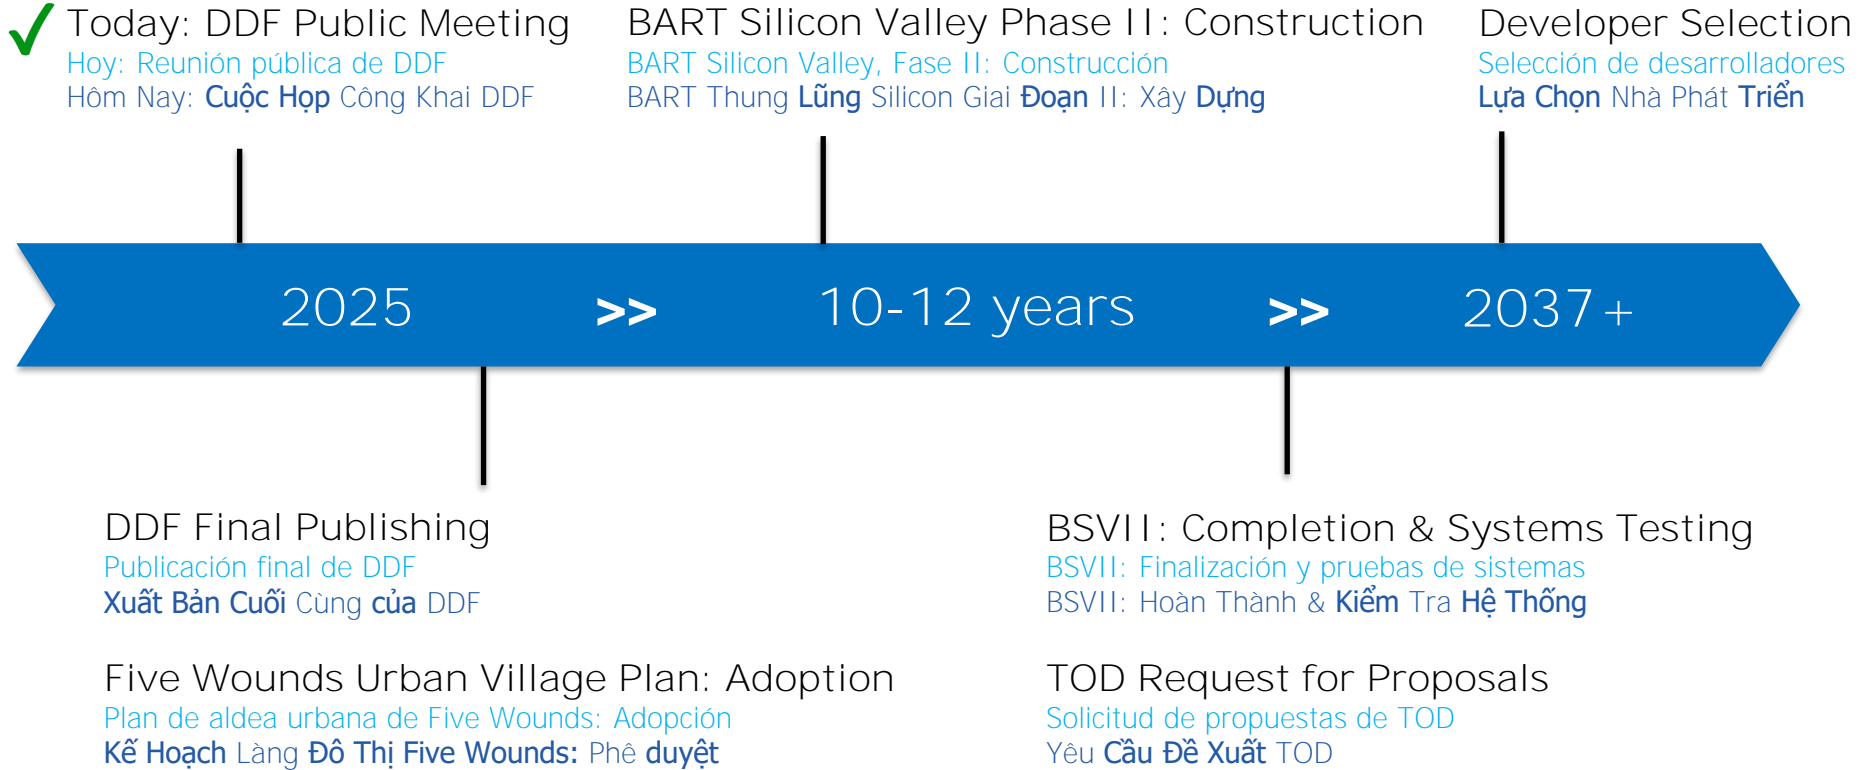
Today: DDF Public Meeting
Hoy: Reunión pública de DDF
Hôm Nay: Cuộc Họp Công Khai DDF

BART Silicon Valley Phase II: Construction
BART Silicon Valley, Fase II: Construcción
BART Thung Lũng Silicon Giai Đoạn II: Xây Dựng

Developer Selection
Selección de desarrolladores
Lựa Chọn Nhà Phát Triển

2025 >> 10-12 years >> 2037+

DDF Final Publishing
Publicación final de DDF
Xuất Bản Cuối Cùng của DDF

Five Wounds Urban Village Plan: Adoption
Plan de aldea urbana de Five Wounds: Adopción
Kế Hoạch Làng Đô Thị Five Wounds: Phê duyệt

BSVII: Completion & Systems Testing
BSVII: Finalización y pruebas de sistemas
BSVII: Hoàn Thành & Kiểm Tra Hệ Thống

TOD Request for Proposals
Solicitud de propuestas de TOD
Yêu Cầu Đề Xuất TOD